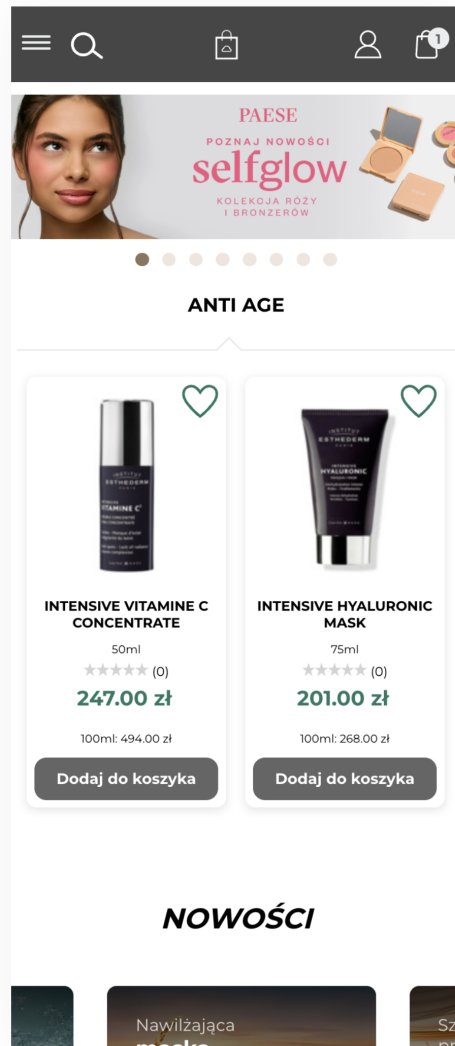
1

PAESE
POZNAJ NOWOŚCI
selfglow
KOLEKOJA RÓŻY I BRONZERÓW

ANTI AGE

INSTITUT ESTHEDERM PARIS
INTENSIVE VITAMINE C

INTENSIVE VITAMINE C CONCENTRATE
50ml
(0)
247.00 zł
100ml: 494.00 zł
Dodaj do koszyka

INSTITUT ESTHEDERM PARIS
INTENSIVE HYALURONIC

INTENSIVE HYALURONIC MASK
75ml
(0)
201.00 zł
100ml: 268.00 zł
Dodaj do koszyka

NOWOŚCI

Nawilżająca
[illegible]

Sz
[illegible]